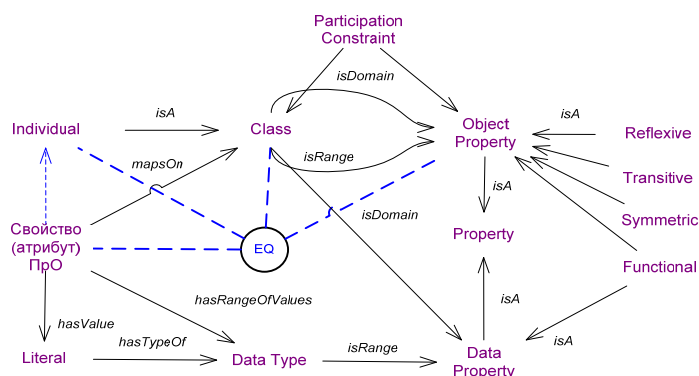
Participation Constraint

isDomain

isA

Individual

Class

Object Property

isA

Reflexive

mapsOn

isRange

isA

Transitive

isDomain

Symmetric

Свойство (атрибут) ПрО

EQ

Property

Functional

hasRangeOfValues

isA

hasValue

isA

Literal

hasTypeOf

Data Type

isRange

Data Property